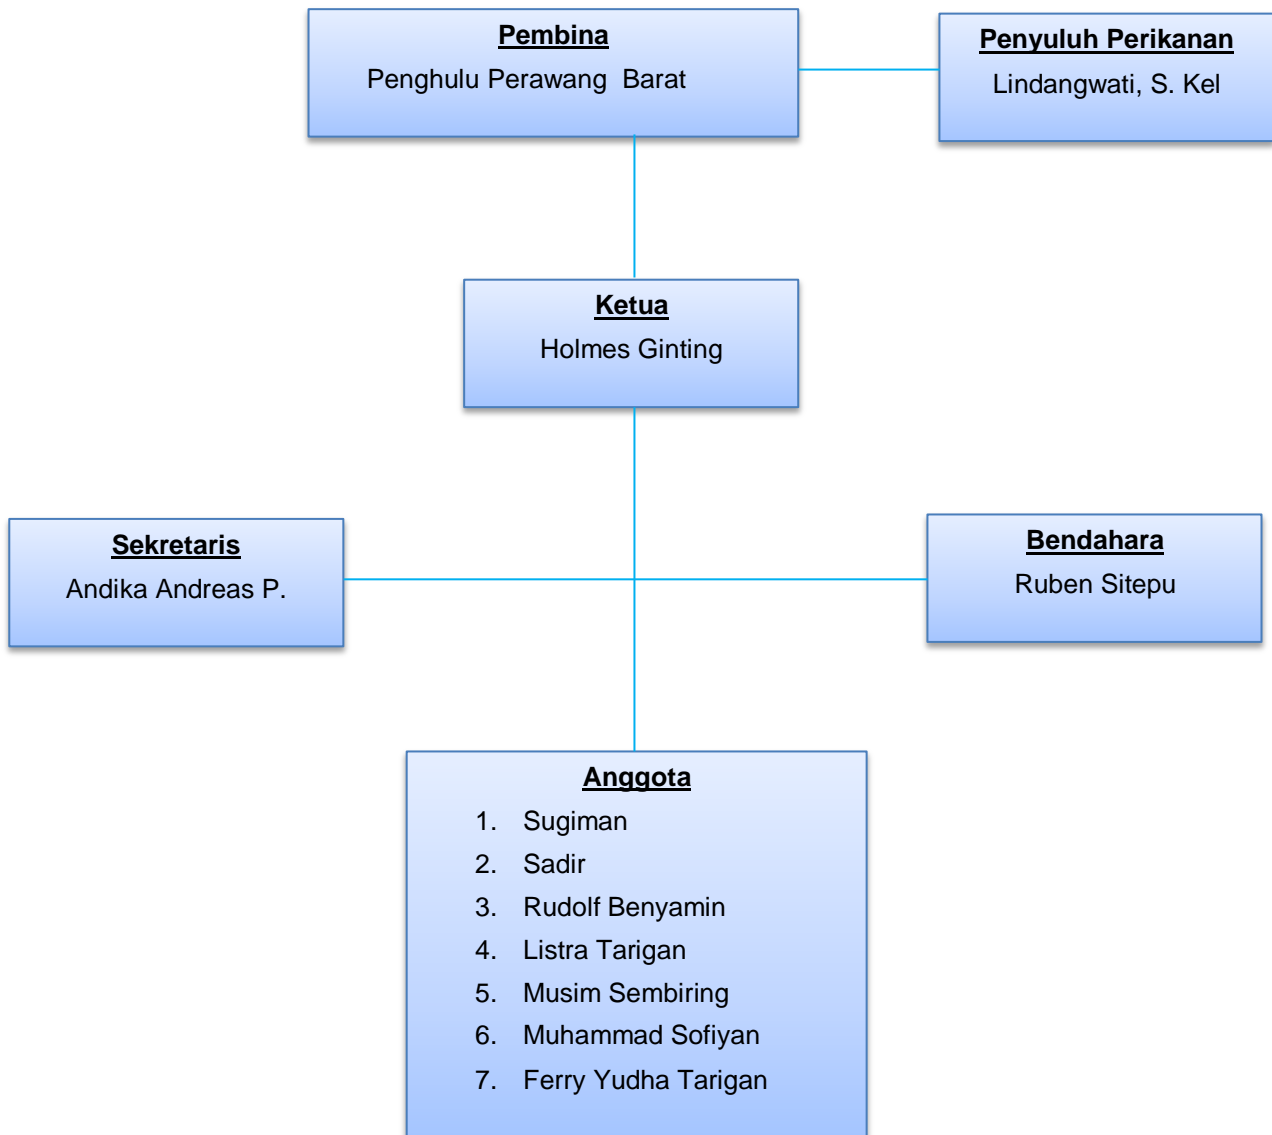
Pembina
Penghulu Perawang Barat

Penyuluh Perikanan
Lindangwati, S. Kel

Ketua
Holmes Ginting

Sekretaris
Andika Andreas P.

Bendahara
Ruben Sitepu

Anggota
1. Sugiman
2. Sadir
3. Rudolf Benyamin
4. Listra Tarigan
5. Musim Sembiring
6. Muhammad Sofiyan
7. Ferry Yudha Tarigan